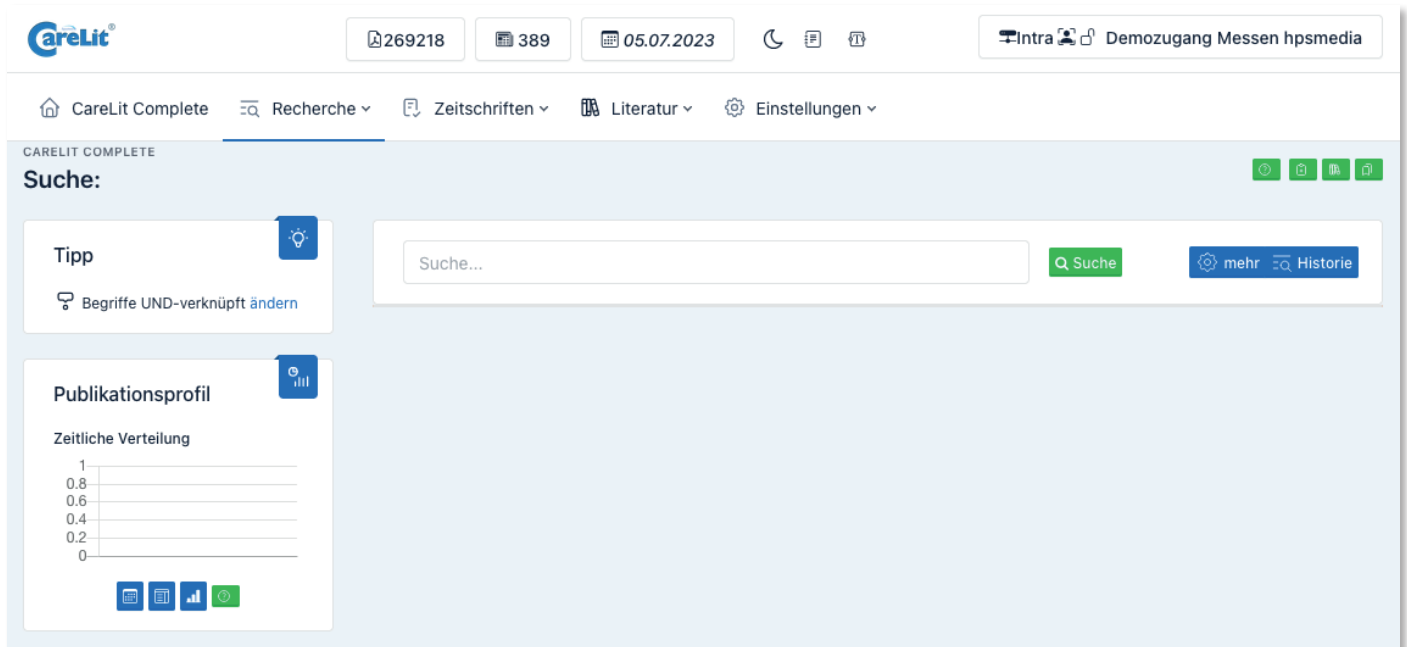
CareLit®

269218 389 05.07.2023

Intra Demozugang Messen hpsmedia

CareLit Complete Recherche Zeitschriften Literatur Einstellungen

CARELIT COMPLETE

Suche:

Tipp

Begriffe UND-verknüpft ändern

Suche...

Suche

mehr Historie

Publikationsprofil

Zeitliche Verteilung

1
0.8
0.6
0.4
0.2
0